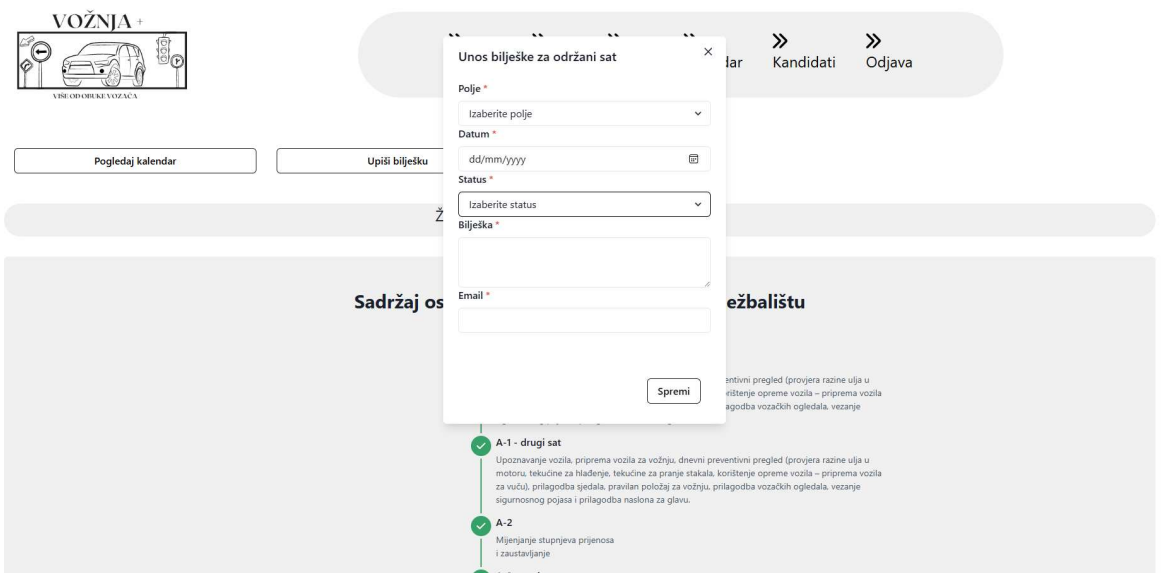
VOŽNJA +
VIŠE OD OBUKE VOZAČA

»dar
» Kandidati
» Odjava

Pogledaj kalendar
Upiši bilješku

Ž

Sadržaj os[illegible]ežbalištu

Unos bilješke za održani sat
×
Polje *
Izaberite polje
Datum *
dd/mm/yyyy
Status *
Izaberite status
Bilješka *
Email *
Spremi

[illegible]eventivni pregled (provjera razine ulja u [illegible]korištenje opreme vozila – pripremа vozila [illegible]lagodba vozačkih ogledala, vezanje

A-1 - drugi sat
Upoznavanje vozila, priprema vozila za vožnju, dnevni preventivni pregled (provjera razine ulja u motoru, tekućine za hlađenje, tekućine za pranje stakala, korištenje opreme vozila – priprema vozila za vuču), prilagodba sjedala, pravilan položaj za vožnju, prilagodba vozačkih ogledala, vezanje sigurnosnog pojasa i prilagodba naslona za glavu.

A-2
Mijenjanje stupnjeva prijenosa i zaustavljanje